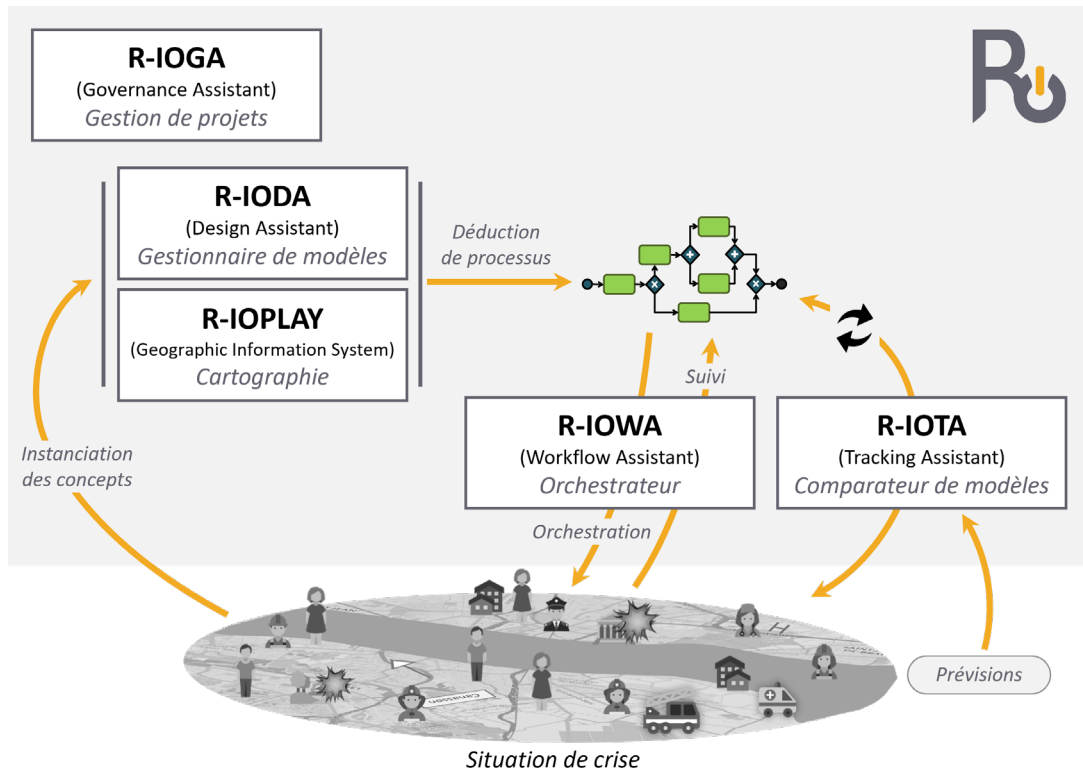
R-IOGA
(Governance Assistant)
Gestion de projets

R-IODA
(Design Assistant)
Gestionnaire de modèles

R-IOPLAY
(Geographic Information System)
Cartographie

Déduction de processus

Suivi

R-IOWA
(Workflow Assistant)
Orchestrateur

R-IOTA
(Tracking Assistant)
Comparateur de modèles

Instanciation des concepts

Orchestration

Prévisions

Situation de crise